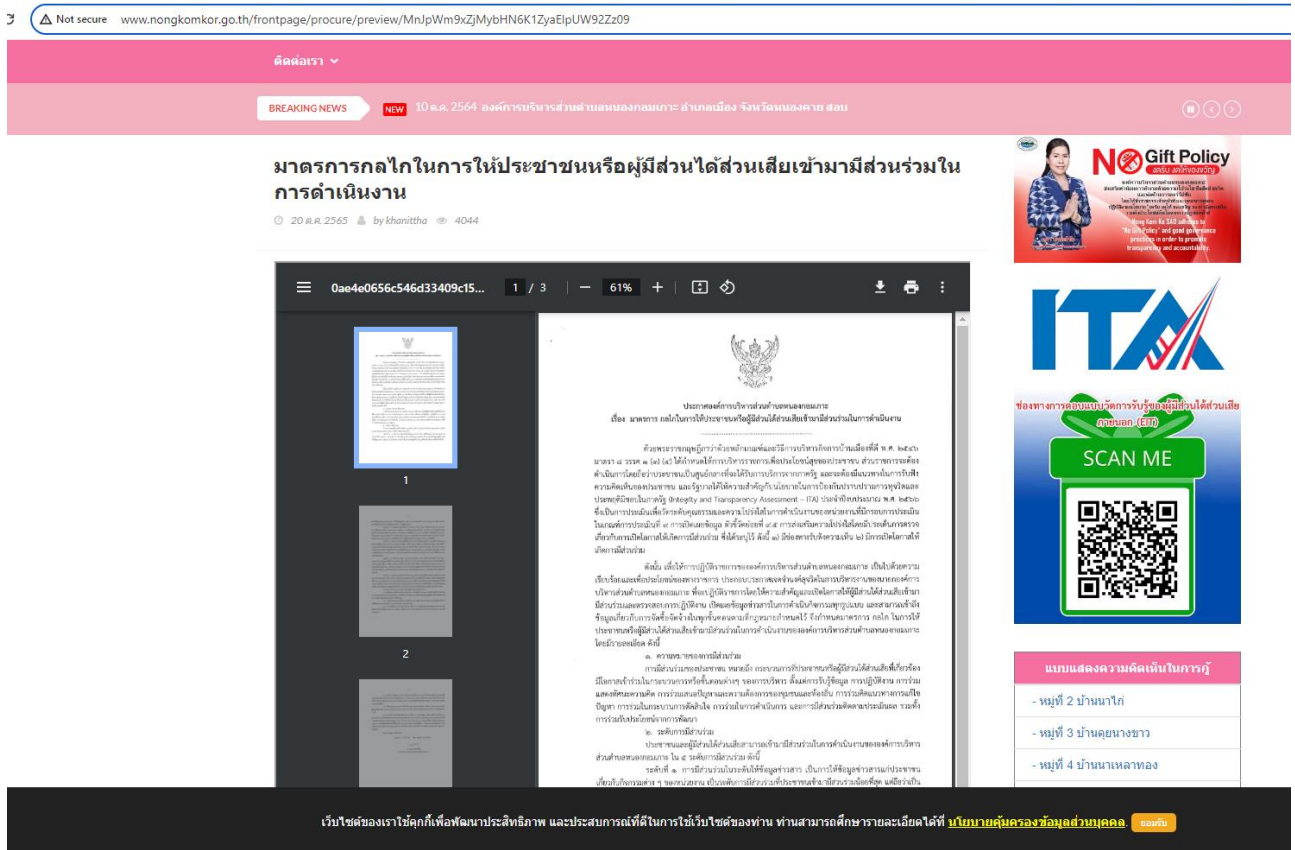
Not secure www.nongkomkor.go.th/frontpage/procure/preview/MnJpWm9xZjMybHN6K1ZyaElpUW92Zz09

ติดต่อเรา

BREAKING NEWS NEW 10 ต.ค. 2564 องค์การบริหารส่วนตำบลหนองกอมเกาะ อำเภอเมือง จังหวัดหนองคาย สอบ

มาตรการกลไกในการให้ประชาชนหรือผู้มีส่วนได้ส่วนเสียเข้ามามีส่วนร่วมในการดำเนินงาน

20 ต.ค. 2565 by khanittha 4044

0ae4e0656c546d33409c15... 1 / 3 — 61% +

1

2

ประกาศองค์การบริหารส่วนตำบลหนองกอมเกาะ
เรื่อง มาตรการ กลไกในการให้ประชาชนหรือผู้มีส่วนได้ส่วนเสียเข้ามามีส่วนร่วมในการดำเนินงาน

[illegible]

No Gift Policy

ITA

ช่องทางการตอบแบบวัดการรับรู้ของผู้มีส่วนได้ส่วนเสีย ภายนอก (EIT)

SCAN ME

แบบแสดงความคิดเห็นในการกู้

- หมู่ที่ 2 บ้านนาไก่

- หมู่ที่ 3 บ้านดุยนางขาว

- หมู่ที่ 4 บ้านนาเหลาทอง

เว็บไซต์ของเราใช้คุกกี้เพื่อพัฒนาประสิทธิภาพ และประสบการณ์ที่ดีในการใช้เว็บไซต์ของท่าน ท่านสามารถศึกษารายละเอียดได้ที่ นโยบายคุ้มครองข้อมูลส่วนบุคคล. ยอมรับ